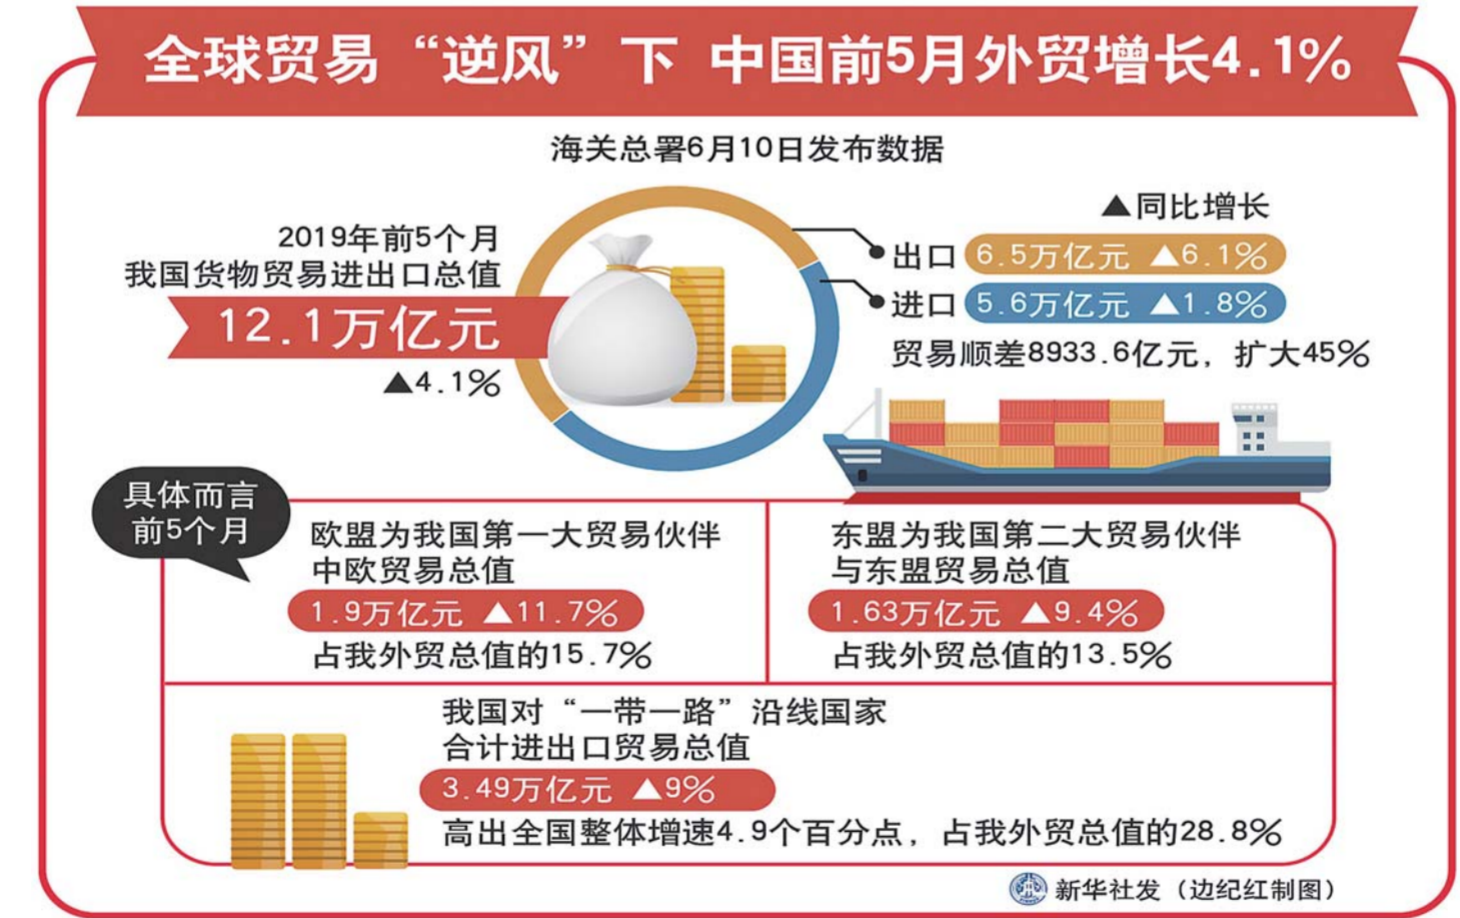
全球贸易“逆风”下 中国前5月外贸增长4.1%

海关总署6月10日发布数据

2019年前5个月
我国货物贸易进出口总值
12.1万亿元
▲4.1%

▲同比增长
出口 6.5万亿元 ▲6.1%
进口 5.6万亿元 ▲1.8%
贸易顺差8933.6亿元，扩大45%

具体而言
前5个月

欧盟为我国第一大贸易伙伴
中欧贸易总值
1.9万亿元 ▲11.7%
占我外贸总值的15.7%

东盟为我国第二大贸易伙伴
与东盟贸易总值
1.63万亿元 ▲9.4%
占我外贸总值的13.5%

我国对“一带一路”沿线国家
合计进出口贸易总值
3.49万亿元 ▲9%
高出全国整体增速4.9个百分点，占我外贸总值的28.8%

新华社发（边纪红制图）